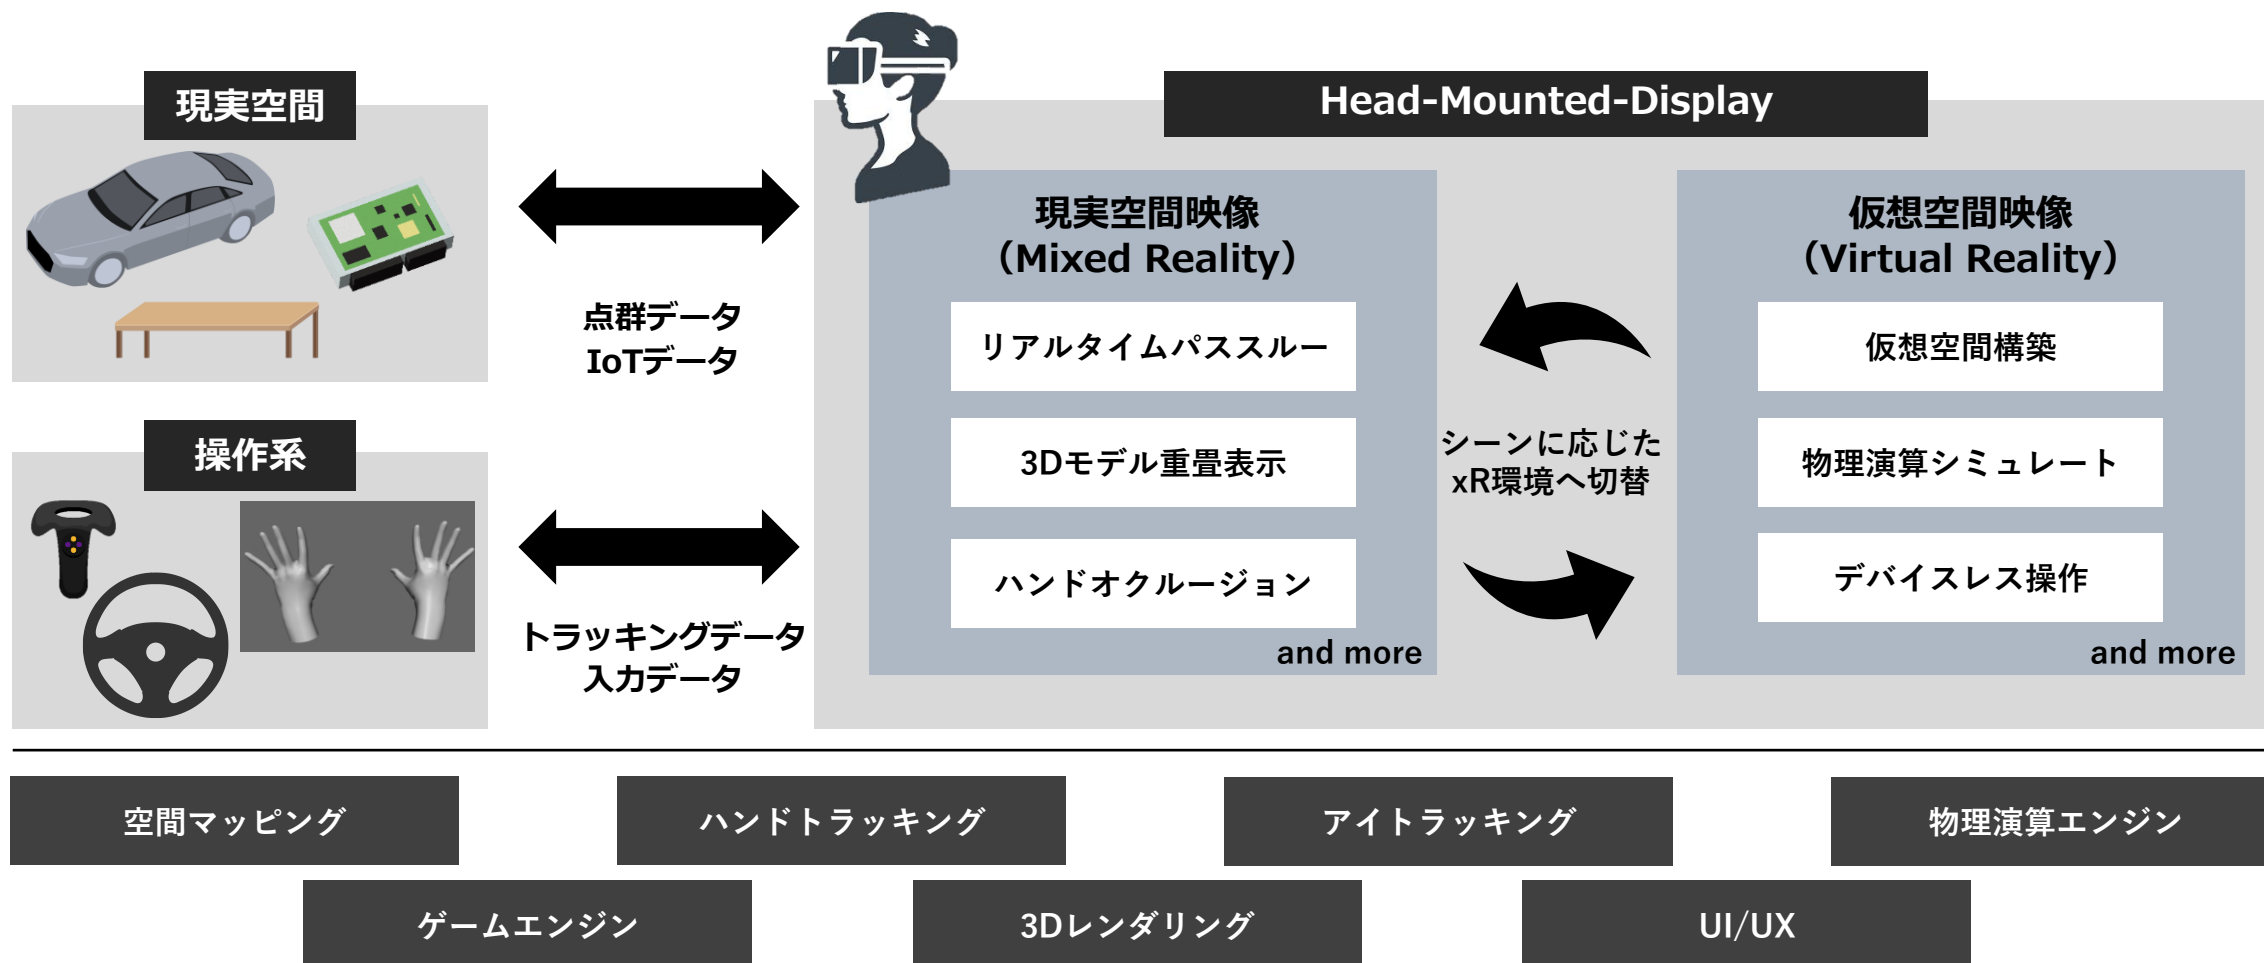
現実空間

操作系

点群データ
IoTデータ

トラッキングデータ
入力データ

Head-Mounted-Display

現実空間映像
(Mixed Reality)

リアルタイムパススルー

3Dモデル重畳表示

ハンドオクルージョン

and more

シーンに応じた
xR環境へ切替

仮想空間映像
(Virtual Reality)

仮想空間構築

物理演算シミュレート

デバイスレス操作

and more

空間マッピング

ハンドトラッキング

アイトラッキング

物理演算エンジン

ゲームエンジン

3Dレンダリング

UI/UX